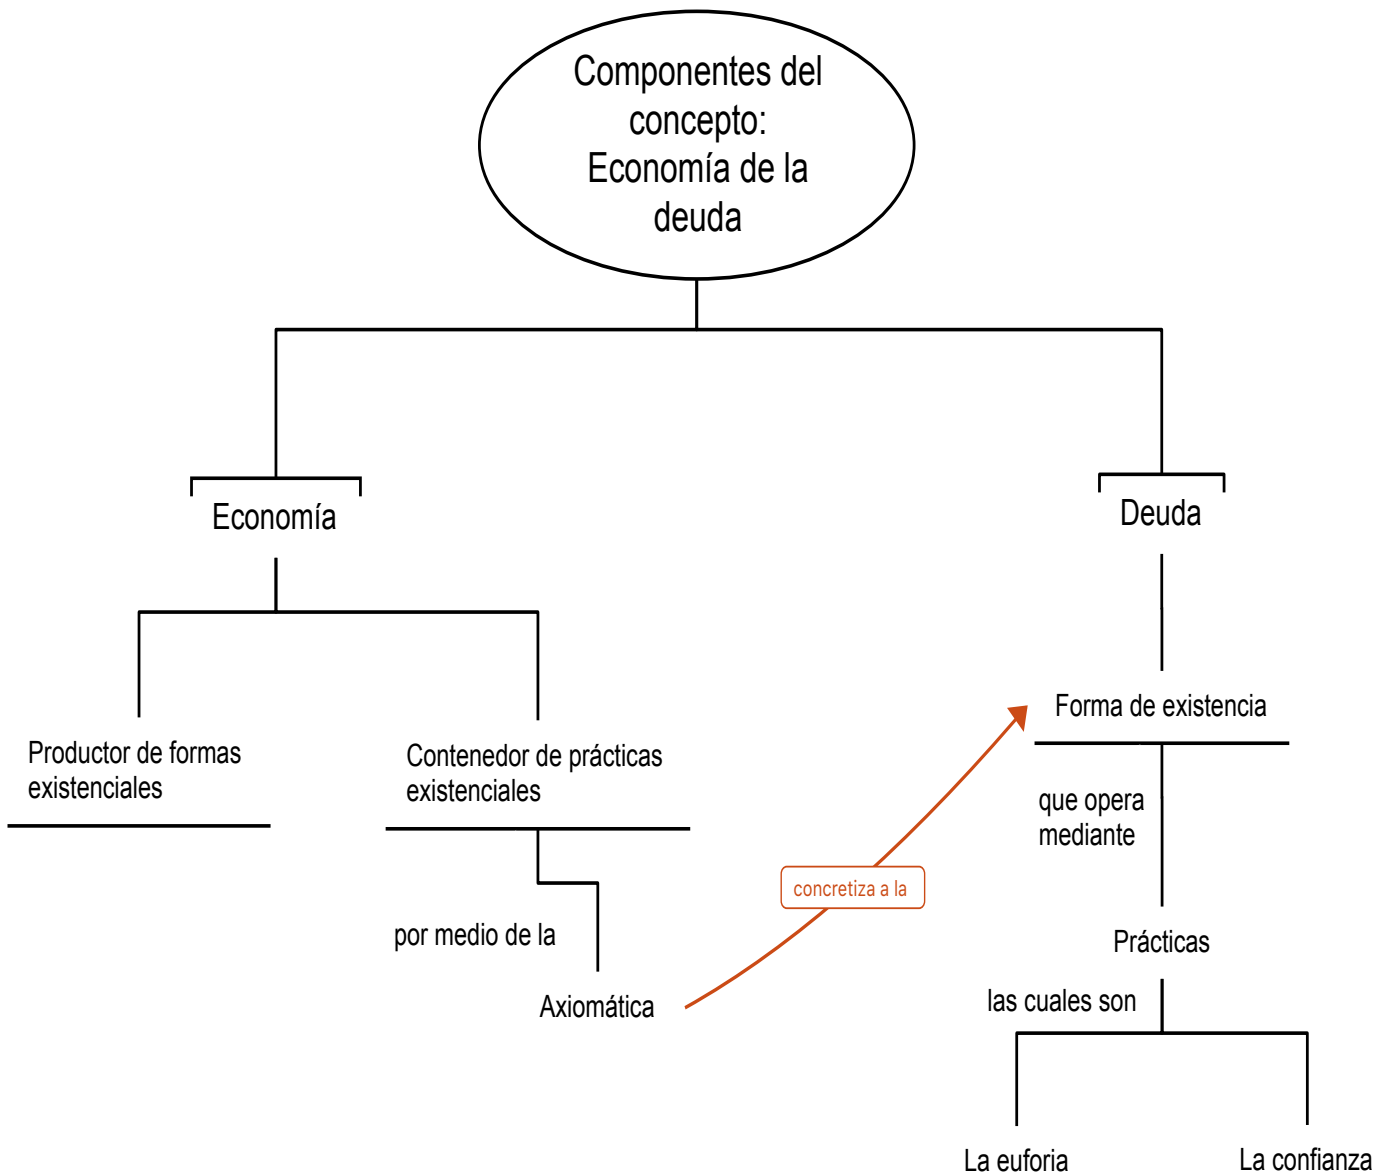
Componentes del concepto: Economía de la deuda

Economía

Deuda

Productor de formas existenciales

Contenedor de prácticas existenciales

por medio de la

Axiomática

concretiza a la

Forma de existencia

que opera mediante

Prácticas

las cuales son

La euforia

La confianza